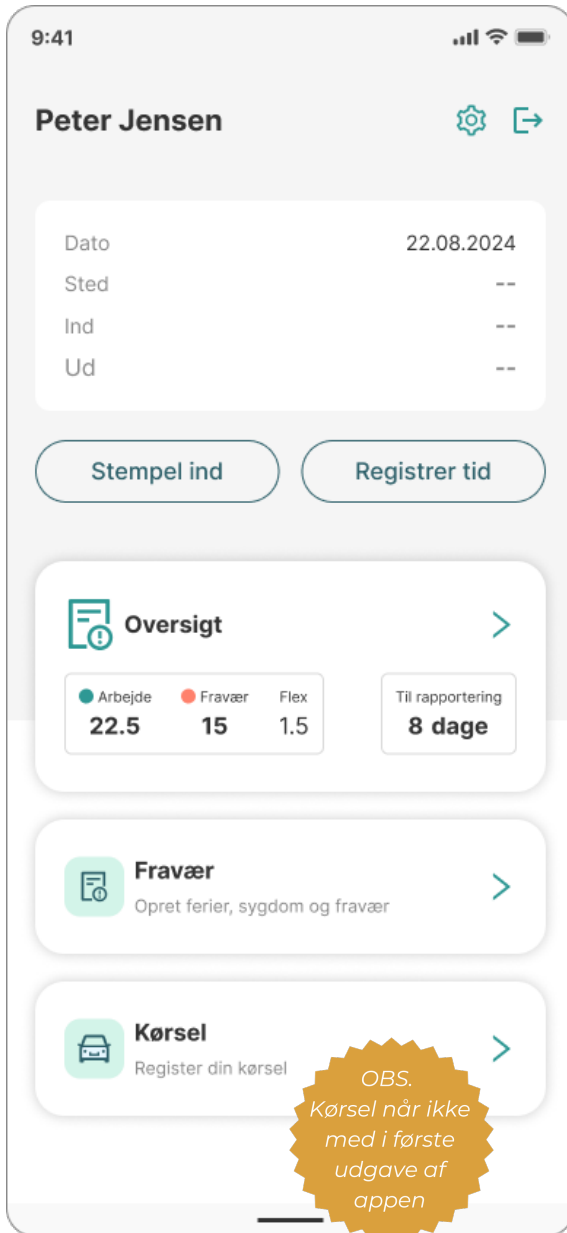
9:41

Peter Jensen

Dato 22.08.2024
Sted --
Ind --
Ud --

Stempel ind
Registrer tid

Oversigt

Arbejde 22.5
Fravær 15
Flex 1.5

Til rapportering 8 dage

Fravær
Opret ferier, sygdom og fravær

Kørsel
Register din kørsel

OBS. Kørsel når ikke med i første udgave af appen